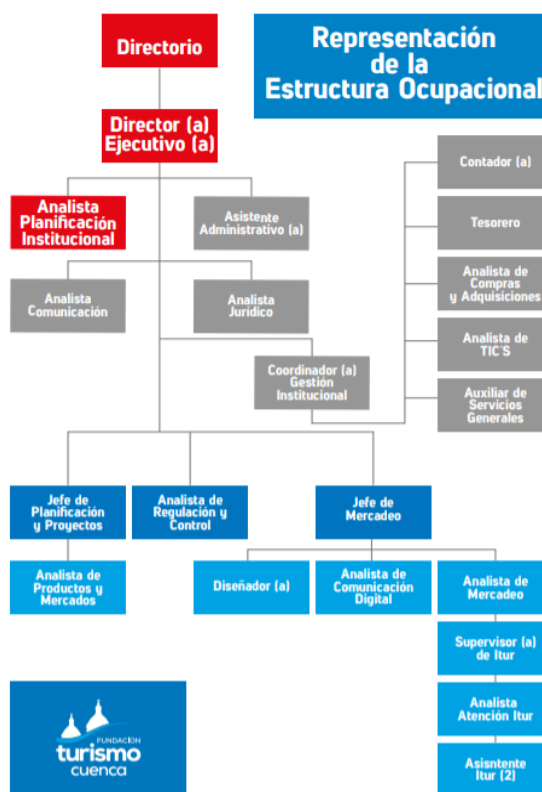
Directorio

Representación de la Estructura Ocupacional

Director (a) Ejecutivo (a)

Contador (a)

Analista Planificación Institucional

Asistente Administrativo (a)

Tesorero

Analista de Compras y Adquisiciones

Analista Comunicación

Analista Jurídico

Analista de TIC'S

Coordinador (a) Gestión Institucional

Auxiliar de Servicios Generales

Jefe de Planificación y Proyectos

Analista de Regulación y Control

Jefe de Mercadeo

Analista de Productos y Mercados

Diseñador (a)

Analista de Comunicación Digital

Analista de Mercadeo

Supervisor (a) de Itur

Analista Atención Itur

Asisntente Itur (2)

FUNDACIÓN turismo cuenca